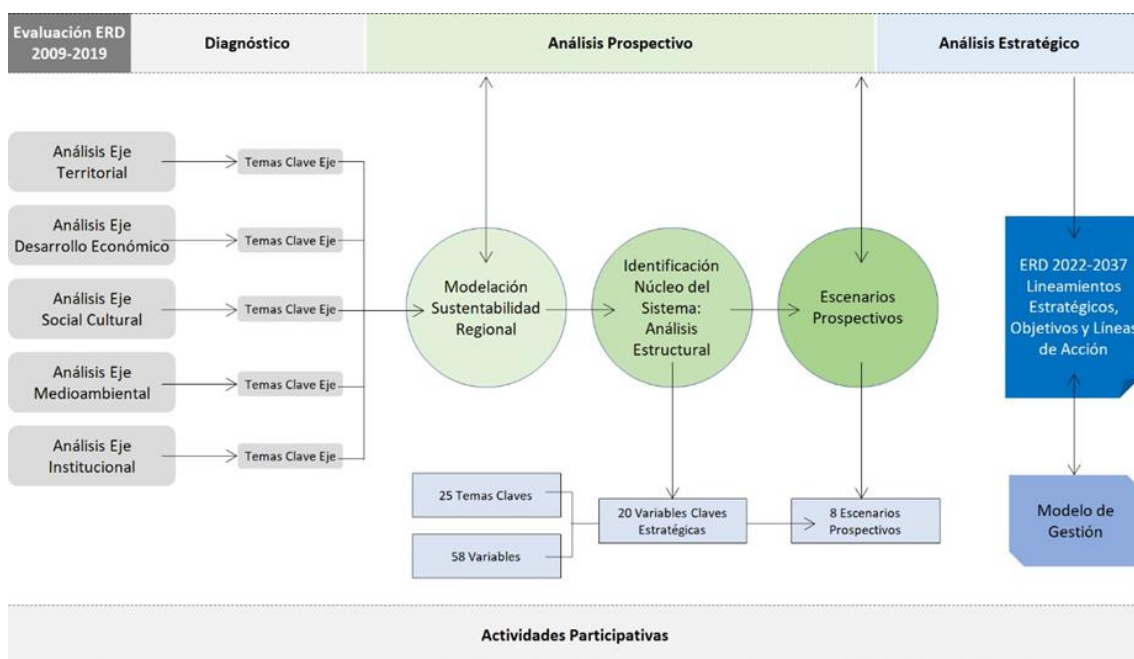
Evaluación ERD 2009-2019

Diagnóstico

Análisis Prospectivo

Análisis Estratégico

Análisis Eje Territorial

Temas Clave Eje

Análisis Eje Desarrollo Económico

Temas Clave Eje

Análisis Eje Social Cultural

Temas Clave Eje

Análisis Eje Medioambiental

Temas Clave Eje

Análisis Eje Institucional

Temas Clave Eje

Modelación Sustentabilidad Regional

Identificación Núcleo del Sistema: Análisis Estructural

Escenarios Prospectivos

ERD 2022-2037 Lineamientos Estratégicos, Objetivos y Líneas de Acción

25 Temas Claves

58 Variables

20 Variables Claves Estratégicas

8 Escenarios Prospectivos

Modelo de Gestión

Actividades Participativas